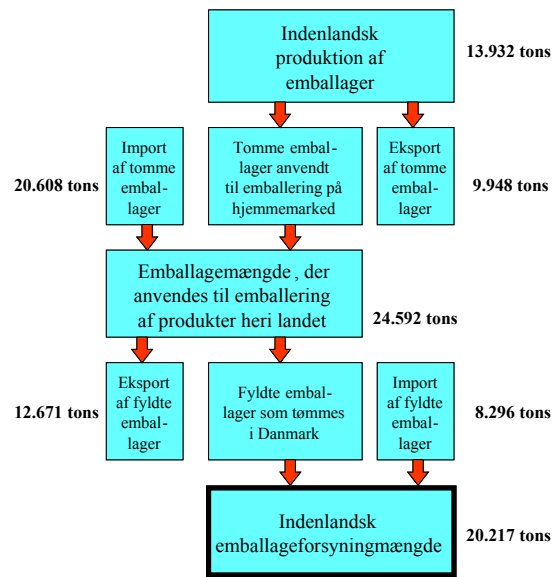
Indenlandsk produktion af emballager

13.932 tons

20.608 tons

Import af tomme emballager

Tomme emballager anvendt til emballering på hjemmemarked

Eksport af tomme emballager

9.948 tons

Emballagemængde , der anvendes til emballering af produkter heri landet

24.592 tons

12.671 tons

Eksport af fyldte emballager

Fyldte emballager som tømmes i Danmark

Import af fyldte emballager

8.296 tons

Indenlandsk emballageforsyningmængde

20.217 tons